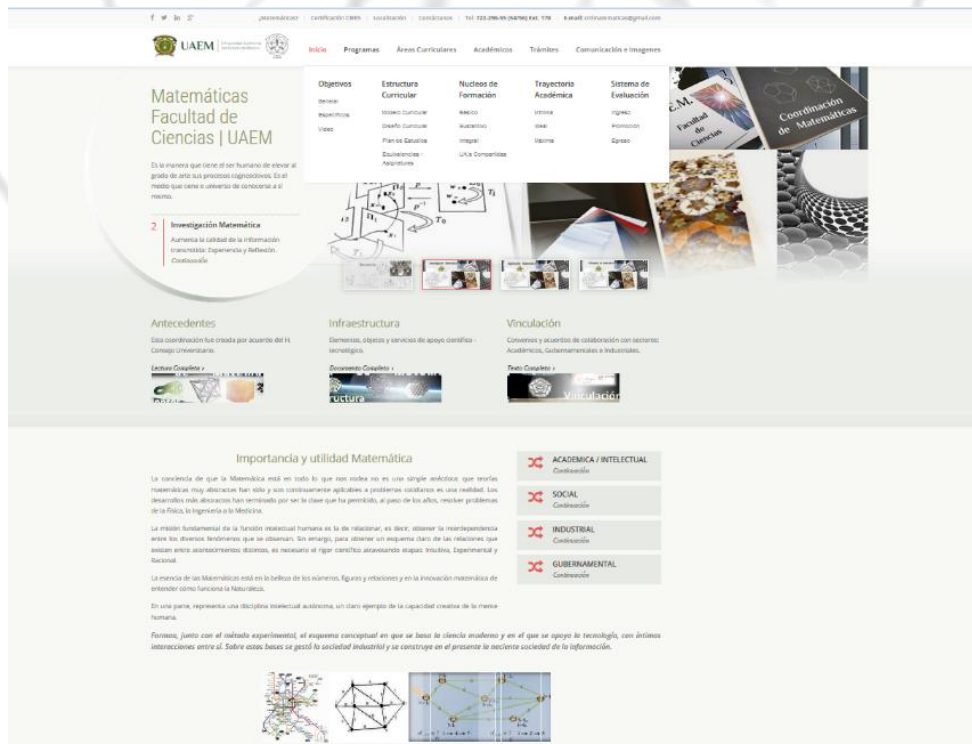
f ♥ in 8⁺ ¿Matemáticas? | Certificación CIEES | Localización | Contáctanos | Tel. 722-296-55 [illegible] Ext. 178 | E-mail: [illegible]@gmail.com

UAEM

Inicio Programas Áreas Curriculares Académicos Trámites Comunicación e Imagenes

Objetivos
General
Específicos
Video

Estructura Curricular
Modelo Curricular
Diseño Curricular
Plan de Estudios
Equivalencias - Asignaturas

Nucleos de Formación
Básico
Sustantivo
Integral
UA's Compartidas

Trayectoria Académica
Mínima
Ideal
Máxima

Sistema de Evaluación
Ingreso
Promoción
Egreso

Matemáticas Facultad de Ciencias | UAEM

Es la manera que tiene el ser humano de elevar al grado de arte sus procesos cognoscitivos. Es el medio que tiene el universo de conocerse a sí mismo.

2 Investigación Matemática
Aumenta la calidad de la información transmisible: Experiencia y Reflexión.
Continuación

Coordinación de Matemáticas
Facultad de Ciencias

Antecedentes
Esta coordinación fue creada por acuerdo del H. Consejo Universitario.
Lectura Completa ›

Infraestructura
Elementos, objetos y servicios de apoyo científico - tecnológico.
Documento Completo ›

Vinculación
Convenios y acuerdos de colaboración con sectores: Académicos, Gubernamentales e Industriales.
Texto Completo ›

Importancia y utilidad Matemática

La conciencia de que la Matemática está en todo lo que nos rodea no es una simple anécdota: que teorías matemáticas muy abstractas han sido y son continuamente aplicables a problemas concretos es una realidad. Los desarrollos más abstractos han terminado por ser la clave que ha permitido, al paso de los años, resolver problemas de la Física, la Ingeniería o la Medicina.

La misión fundamental de la función intelectual humana es la de relacionar, es decir, obtener la interdependencia entre los diversos fenómenos que se observan. Sin embargo, para obtener un esquema claro de las relaciones que existen entre acontecimientos distintos, es necesario el rigor científico atravesando etapas: Intuitiva, Experimental y Racional.

La esencia de las Matemáticas está en la belleza de los números, figuras y relaciones y en la innovación matemática de entender cómo funciona la Naturaleza.

En una parte, representa una disciplina intelectual autónoma, un claro ejemplo de la capacidad creativa de la mente humana.

Formara, junto con el método experimental, el esquema conceptual en que se basa la ciencia moderna y en el que se apoya la tecnología, con íntimas interacciones entre sí. Sobre estas bases se gestó la sociedad industrial y se construye en el presente la naciente sociedad de la información.

ACADEMICA / INTELECTUAL
Continuación

SOCIAL
Continuación

INDUSTRIAL
Continuación

GUBERNAMENTAL
Continuación